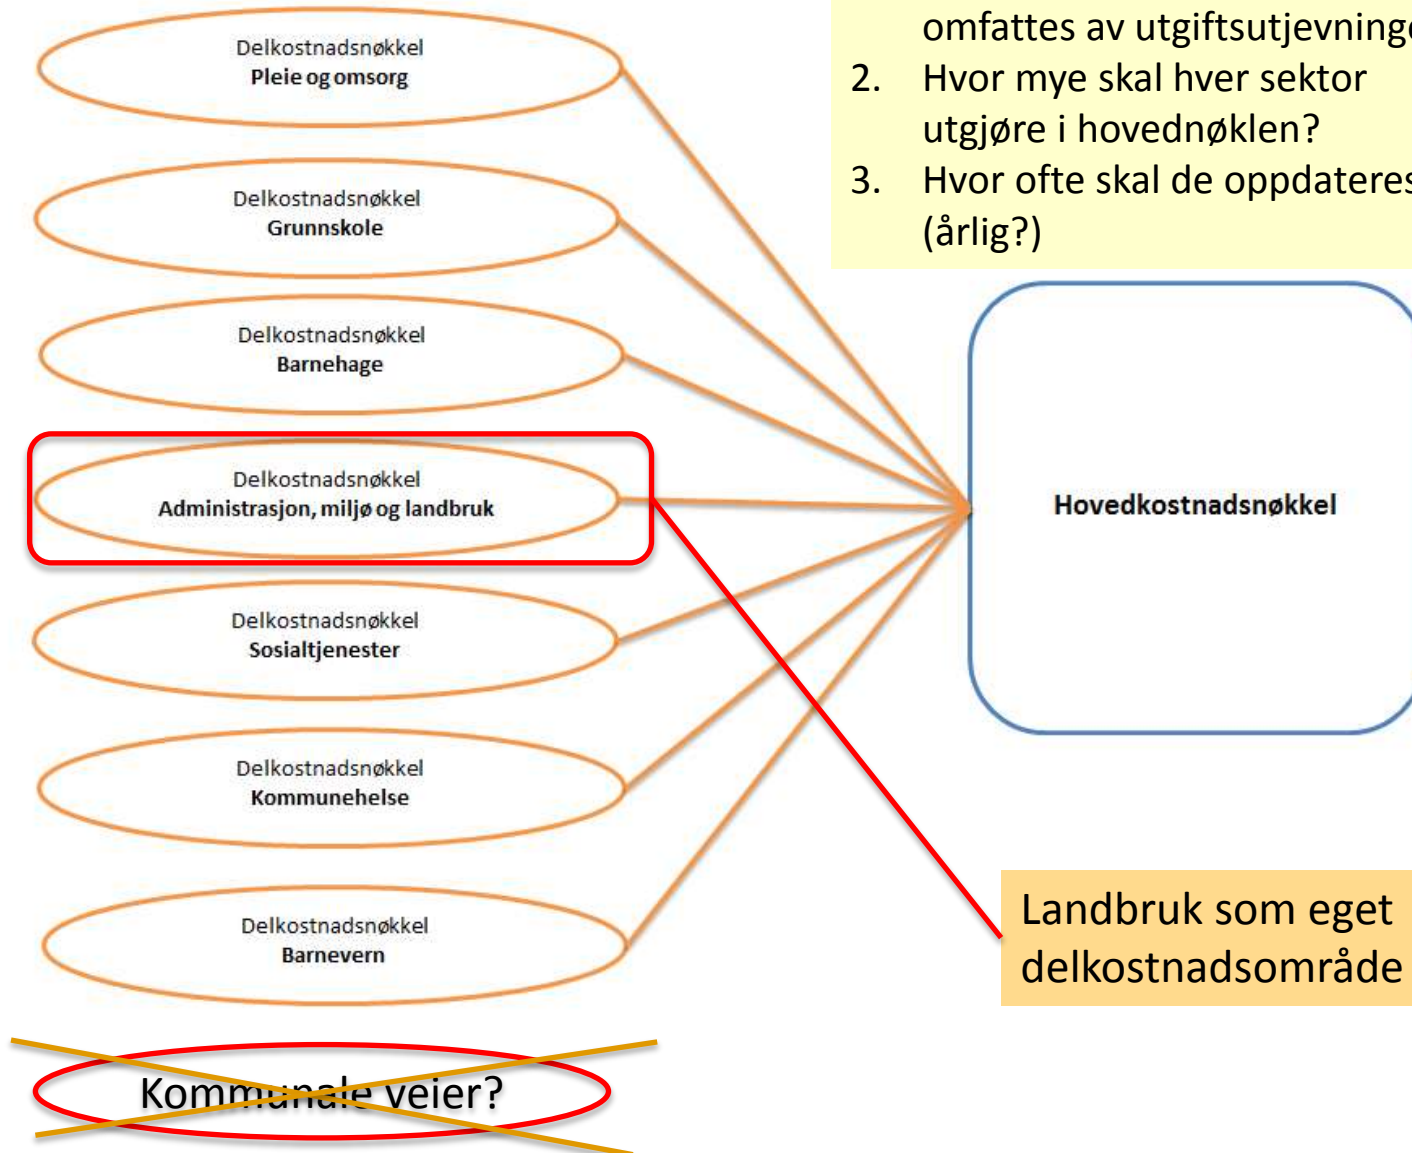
Delkostnadsnøkkel
Pleie og omsorg

Delkostnadsnøkkel
Grunnskole

Delkostnadsnøkkel
Barnehage

Delkostnadsnøkkel
Administrasjon, miljø og landbruk

Delkostnadsnøkkel
Sosialtjenester

Delkostnadsnøkkel
Kommunehelse

Delkostnadsnøkkel
Barnevern

Kommunale veier?

omfattes av utgiftsutjevning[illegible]
2. Hvor mye skal hver sektor utgjøre i hovednøklen?
3. Hvor ofte skal de oppdateres (årlig?)

Hovedkostnadsnøkkel

Landbruk som eget delkostnadsområde